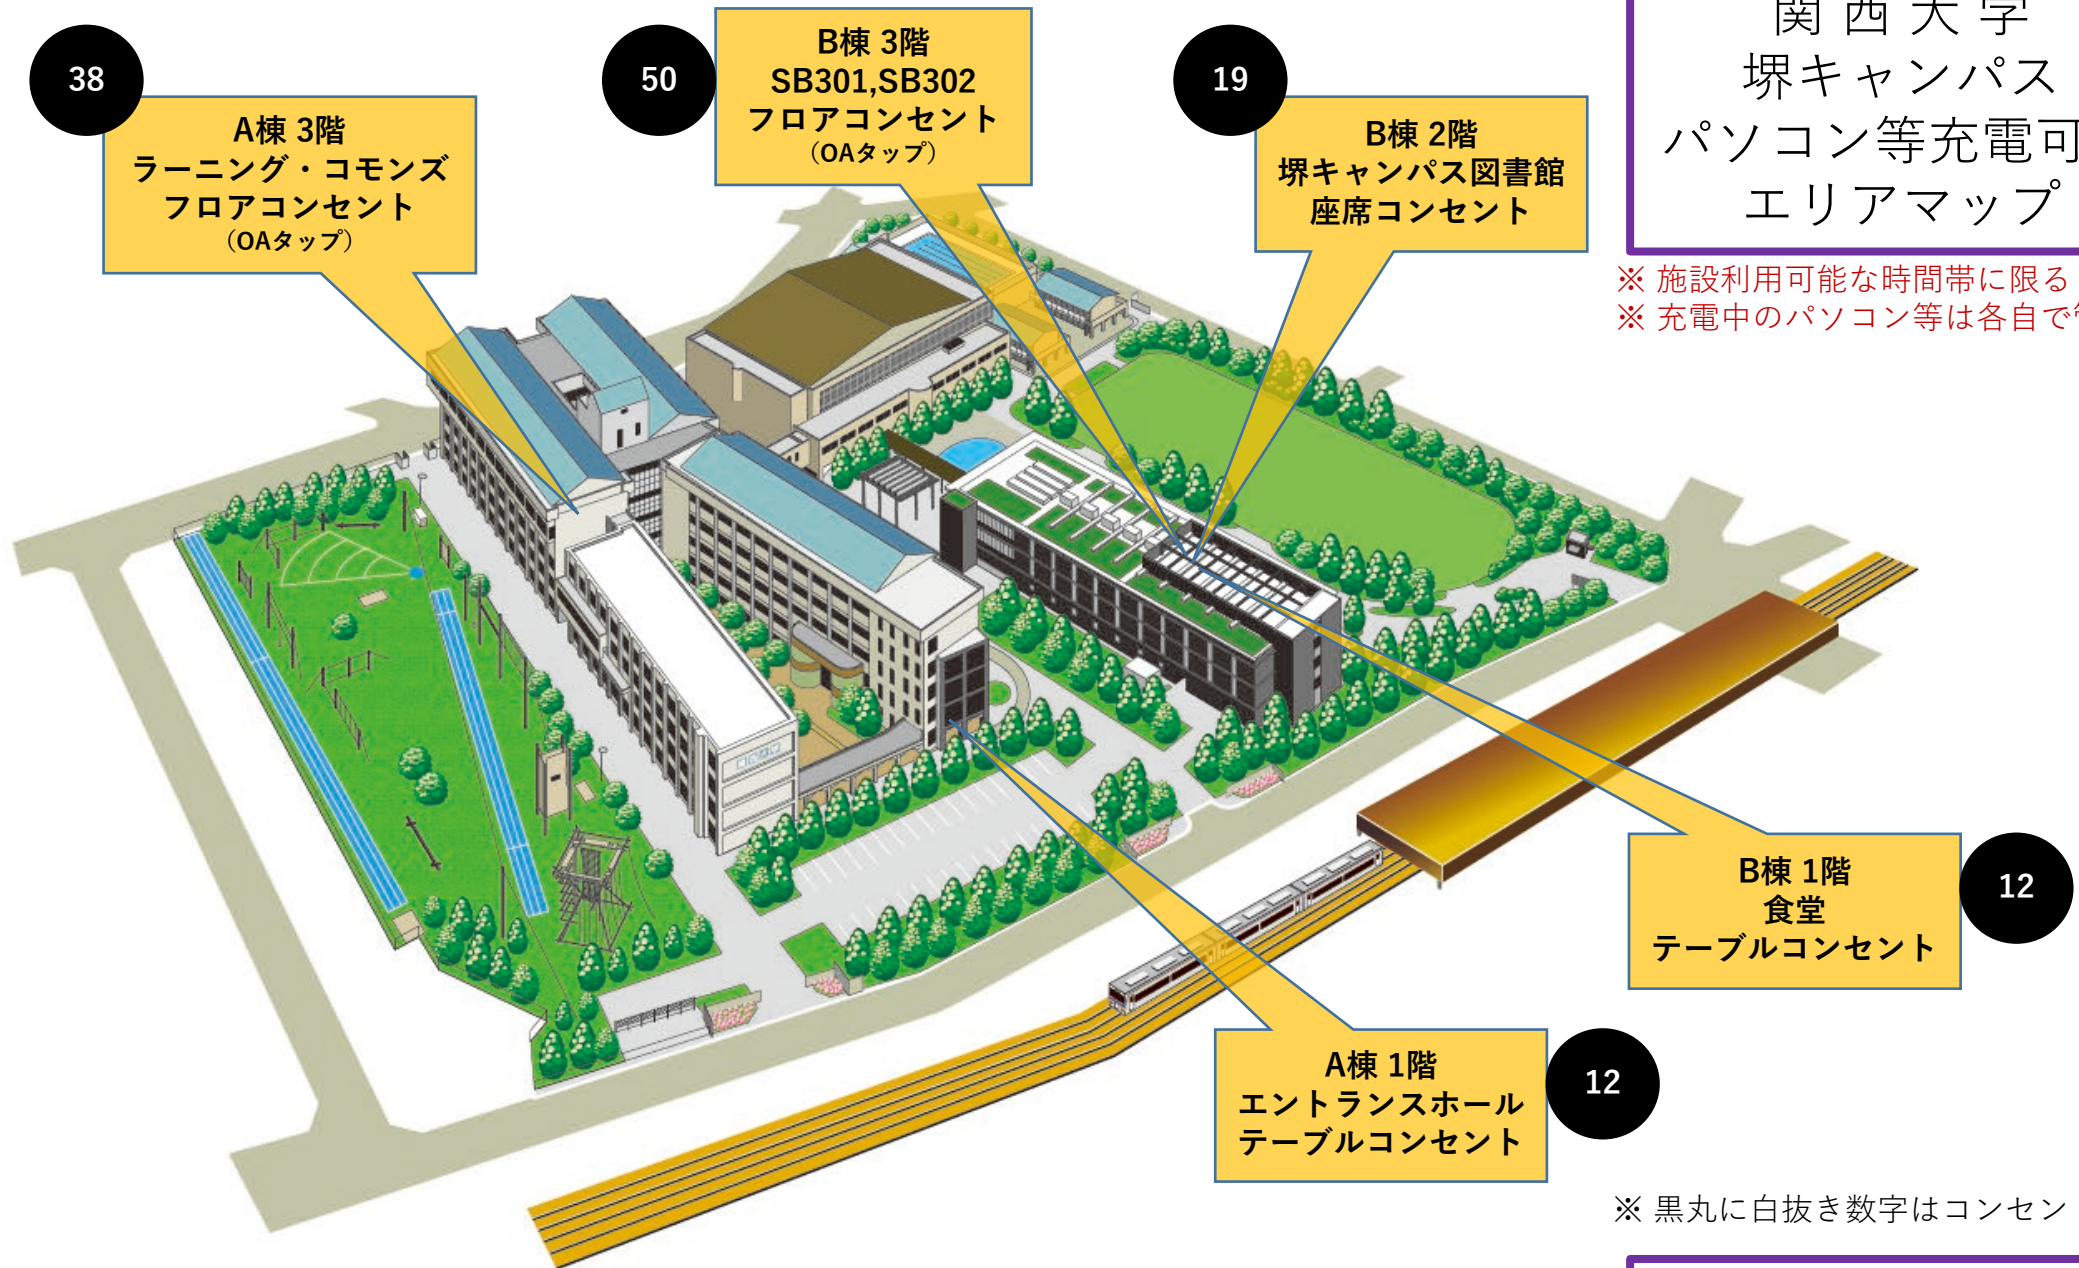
関西大学
堺キャンパス
パソコン等充電可
エリアマップ

※ 施設利用可能な時間帯に限る
※ 充電中のパソコン等は各自で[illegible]

38
A棟 3階
ラーニング・コモンズ
フロアコンセント
（OAタップ）

50
B棟 3階
SB301,SB302
フロアコンセント
（OAタップ）

19
B棟 2階
堺キャンパス図書館
座席コンセント

B棟 1階
食堂
テーブルコンセント
12

A棟 1階
エントランスホール
テーブルコンセント
12

※ 黒丸に白抜き数字はコンセン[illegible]